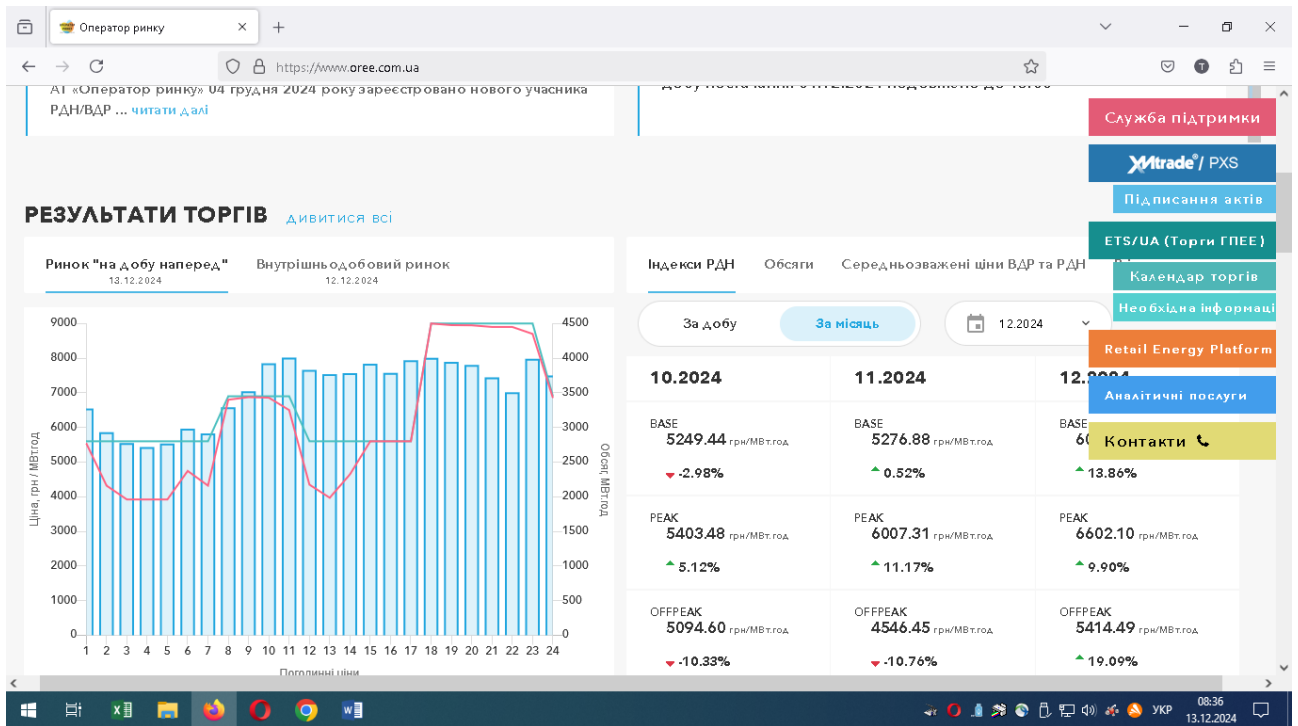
Оператор ринку

https://www.oree.com.ua

АТ «Оператор ринку» 04 грудня 2024 року зареєстровано нового учасника РДН/ВДР ... читати далі

Служба підтримки

XMtrade®/ PXS

Підписання актів

ETS/UA (Торги ГПЕЕ)

Календар торгів

Необхідна інформаці

Retail Energy Platform

Аналітичні послуги

Контакти

РЕЗУЛЬТАТИ ТОРГІВ дивитися всі

Ринок "на добу наперед"
13.12.2024

Внутрішньодобовий ринок
12.12.2024

Індекси РДН

Обсяги

Середньозважені ціни ВДР та РДН

За добу

За місяць

12.2024

| 10.2024 | 11.2024 | 12.2024 |
|---|---|---|
| BASE 5249.44 грн/МВт.год -2.98% | BASE 5276.88 грн/МВт.год 0.52% | BASE 6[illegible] 13.86% |
| PEAK 5403.48 грн/МВт.год 5.12% | PEAK 6007.31 грн/МВт.год 11.17% | PEAK 6602.10 грн/МВт.год 9.90% |
| OFFPEAK 5094.60 грн/МВт.год -10.33% | OFFPEAK 4546.45 грн/МВт.год -10.76% | OFFPEAK 5414.49 грн/МВт.год 19.09% |

Ціна, грн / МВт.год
Обсяг, МВт.год

9000 8000 7000 6000 5000 4000 3000 2000 1000 0
4500 4000 3500 3000 2500 2000 1500 1000 500 0

1 2 3 4 5 6 7 8 9 10 11 12 13 14 15 16 17 18 19 20 21 22 23 24

Погодинні ціни

УКР 08:36 13.12.2024